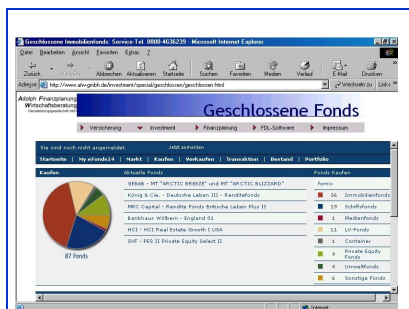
Geschlossene Immobilienfonds: Service Tel. 0800-4636239 - Microsoft Internet Explorer

Datei Bearbeiten Ansicht Favoriten Extras ?

Zurück Vorwärts Abbrechen Aktualisieren Startseite Suchen Favoriten Medien Verlauf E-Mail Drucken

Adresse http://www.afw-gmbh.de/investment/special/geschlossen/geschlossen.html Wechseln zu Links

Adolph Finanzplanung Wirtschaftsberatung

Geschlossene Fonds

Versicherung Investment Finanzplanung FDL-Software Impressum

Sie sind noch nicht angemeldet. Jetzt anmelden

Startseite | My eFonds24 | Markt | Kaufen | Verkaufen | Transaktion | Bestand | Portfolio

Kaufen

87 Fonds

Aktuelle Fonds

GEBAB - MT "ARCTIC BREEZE" und MT "ARCTIC BLIZZARD"

König & Co. - Deutsche Leben III - Renditefonds

MPC Capital - Rendite Fonds Britische Leben Plus II

Bankhaus Wölbern - England 01

HCI - HCI Real Estate Growth I USA

SVF - PES II Private Equity Select II

Fonds kaufen

| Fonds: | |
|---|---|
| 36 | Immobilienfonds |
| 19 | Schiffsfonds |
| 1 | Medienfonds |
| 11 | LV-Fonds |
| 1 | Container |
| 9 | Private Equity Fonds |
| 4 | Umweltfonds |
| 6 | Sonstige Fonds |

Internet